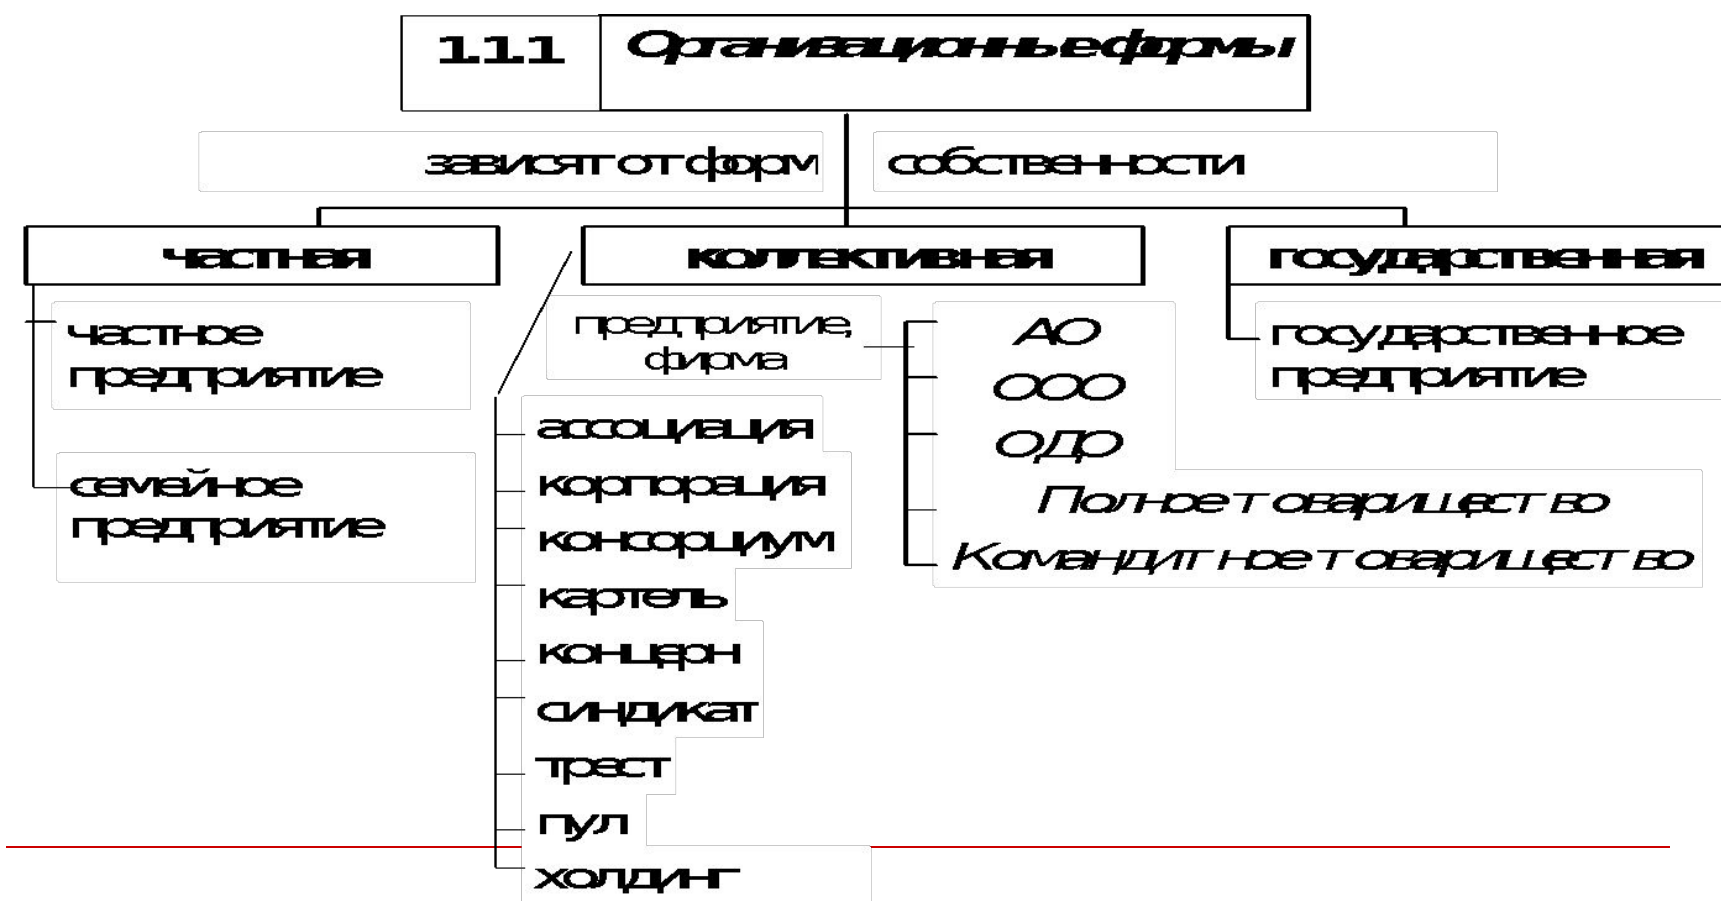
1.1.1 Организационные формы

зависят от форм собственности

частная

коллективная

государственная

частное предприятие

семейное предприятие

предприятие, фирма

АО

ООО

ОДО

Полное товарищество

Командитное товарищество

государственное предприятие

ассоциация

корпорация

консорциум

картель

концерн

синдикат

трест

пул

холдинг